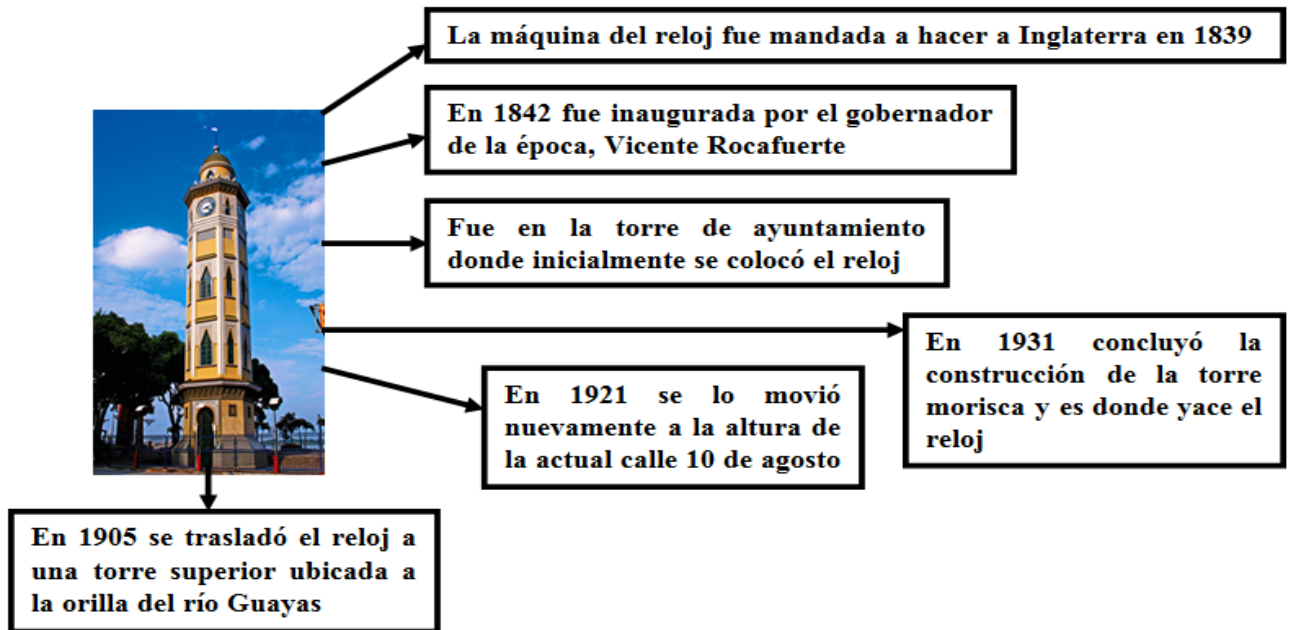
La máquina del reloj fue mandada a hacer a Inglaterra en 1839

En 1842 fue inaugurada por el gobernador de la época, Vicente Rocafuerte

Fue en la torre de ayuntamiento donde inicialmente se colocó el reloj

En 1931 concluyó la construcción de la torre morisca y es donde yace el reloj

En 1921 se lo movió nuevamente a la altura de la actual calle 10 de agosto

En 1905 se trasladó el reloj a una torre superior ubicada a la orilla del río Guayas